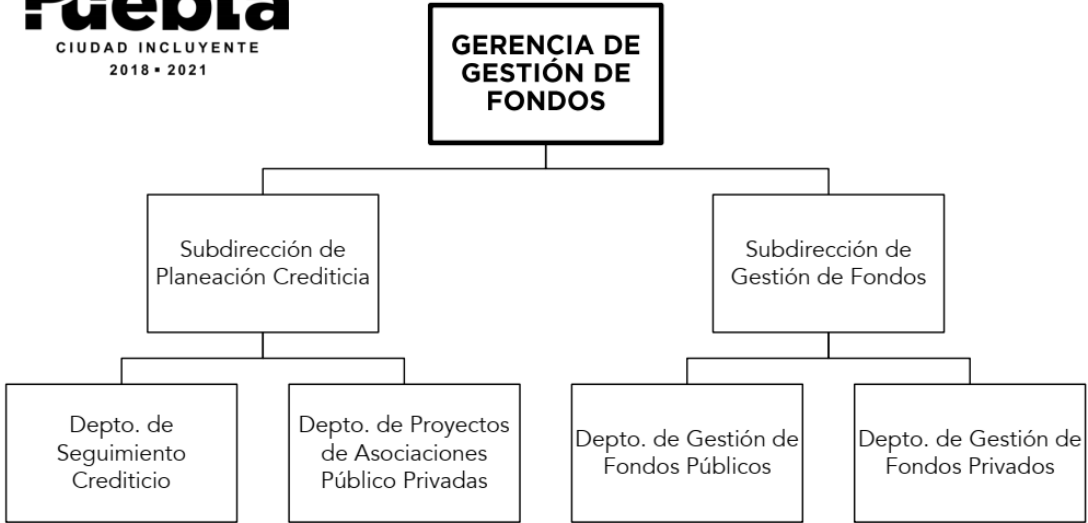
Puebla
CIUDAD INCLUYENTE
2018 • 2021

GERENCIA DE GESTIÓN DE FONDOS

Subdirección de Planeación Crediticia

Subdirección de Gestión de Fondos

Depto. de Seguimiento Crediticio

Depto. de Proyectos de Asociaciones Público Privadas

Depto. de Gestión de Fondos Públicos

Depto. de Gestión de Fondos Privados